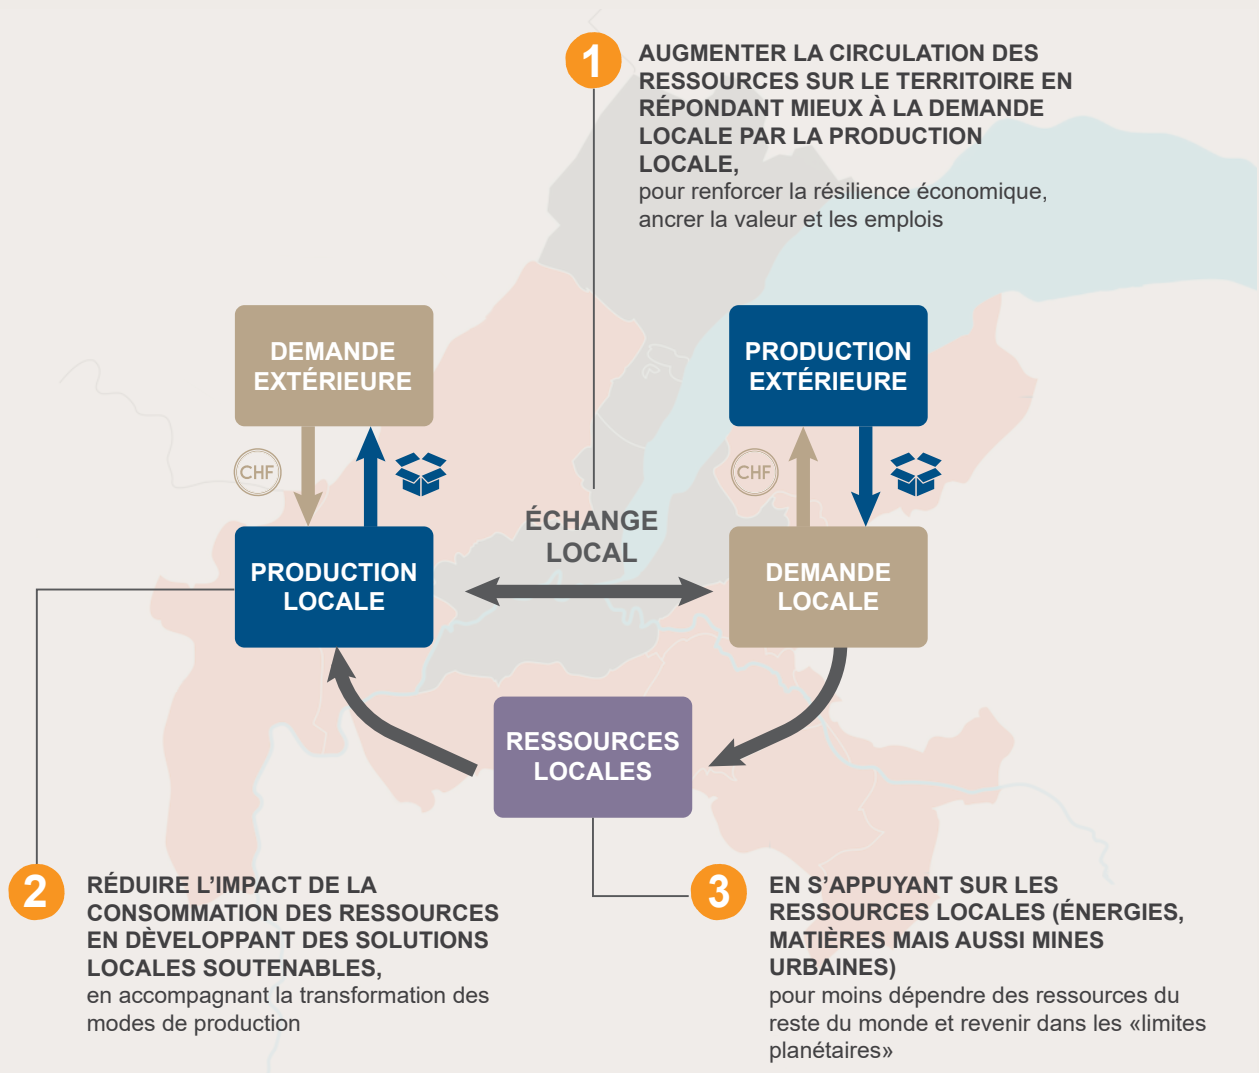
1

AUGMENTER LA CIRCULATION DES RESSOURCES SUR LE TERRITOIRE EN RÉPONDANT MIEUX À LA DEMANDE LOCALE PAR LA PRODUCTION LOCALE,
pour renforcer la résilience économique, ancrer la valeur et les emplois

DEMANDE EXTÉRIEURE

PRODUCTION EXTÉRIEURE

CHF

CHF

ÉCHANGE LOCAL

PRODUCTION LOCALE

DEMANDE LOCALE

RESSOURCES LOCALES

2

RÉDUIRE L'IMPACT DE LA CONSOMMATION DES RESSOURCES EN DÈVELOPPANT DES SOLUTIONS LOCALES SOUTENABLES,
en accompagnant la transformation des modes de production

3

EN S'APPUYANT SUR LES RESSOURCES LOCALES (ÉNERGIES, MATIÈRES MAIS AUSSI MINES URBAINES)
pour moins dépendre des ressources du reste du monde et revenir dans les «limites planétaires»